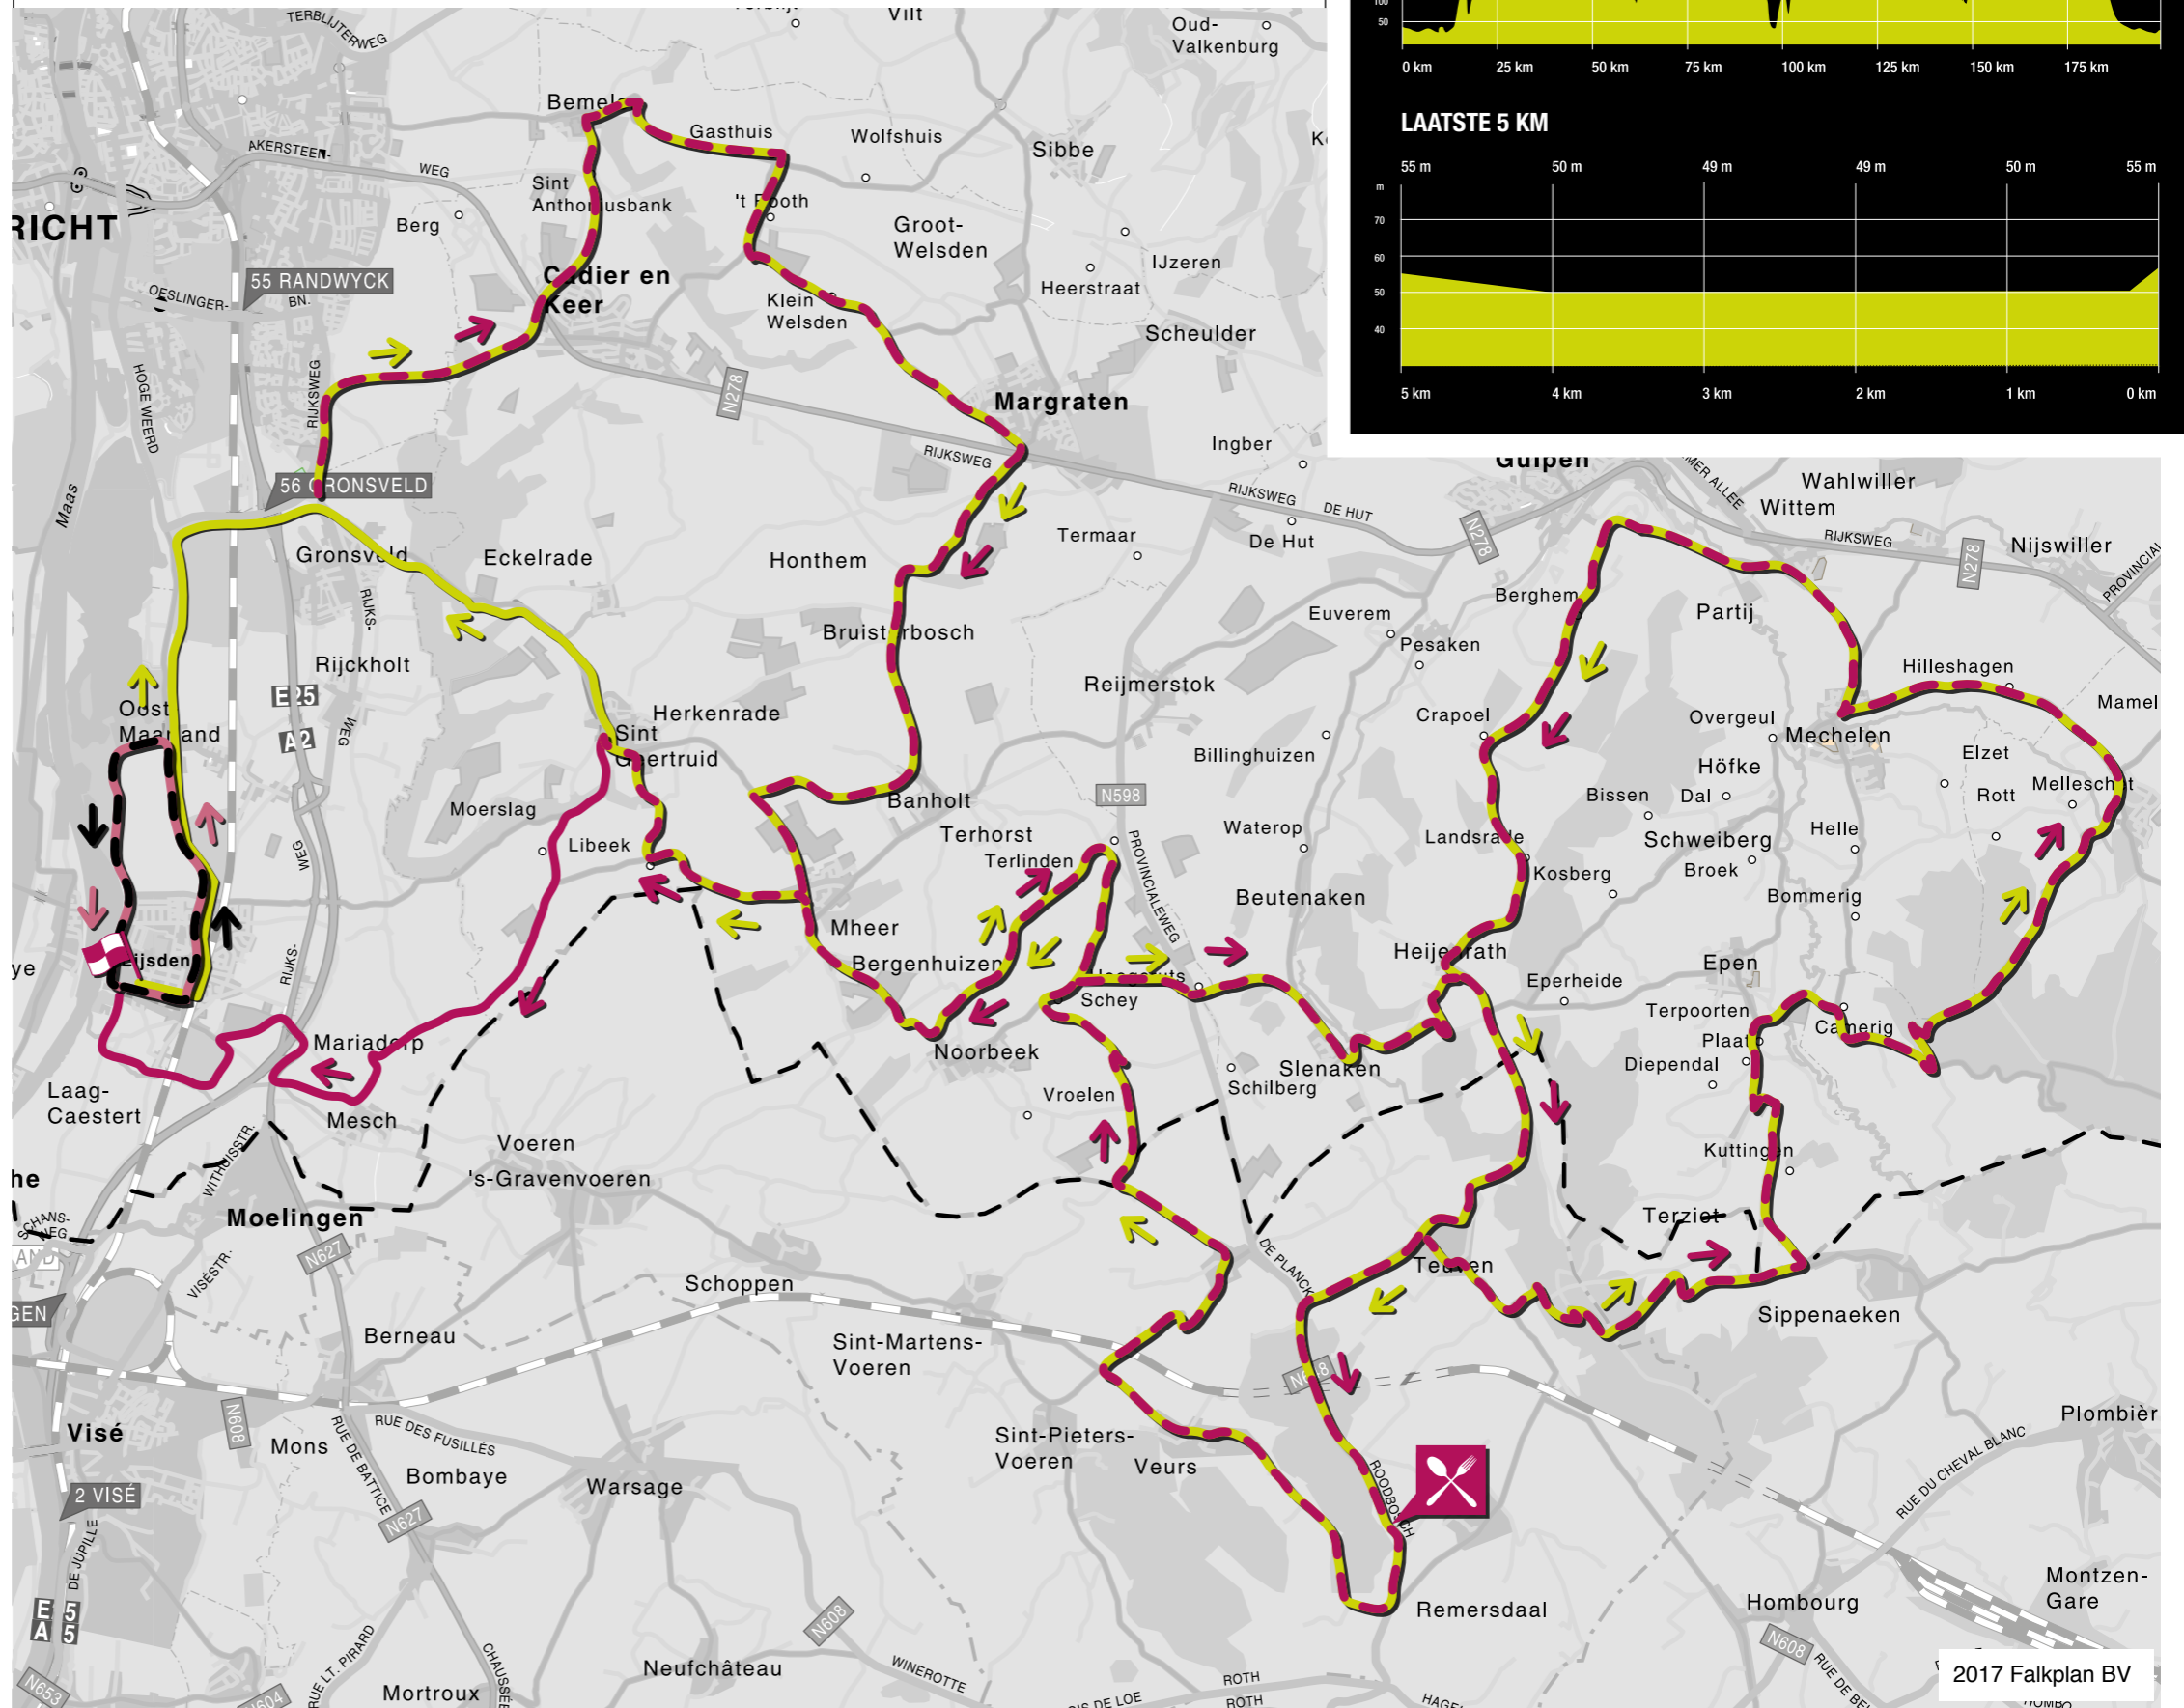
50
0 km 25 km 50 km 75 km 100 km 125 km 150 km 175 km

LAATSTE 5 KM

55 m 50 m 49 m 49 m 50 m 55 m
m
70
60
50
40
5 km 4 km 3 km 2 km 1 km 0 km

TERBLIJTERWEG
Vilt
Oud-Valkenburg
RICHT
AKERSTEEN-WEG
Bemelen
Gasthuis
Wolfshuis
Sibbe
Sint Antoniusbank
Berg
't Rooth
Groot-Welsden
IJzeren
Heerstraat
55 RANDWYCK
OESLINGER-BN.
Cadier en Keer
Klein Welsden
Scheulder
HOGE WEERD
RIJKSWEG
N278
Margraten
RIJKSWEG
Ingber
Maas
56 CADIER EN KEER / GRONSVELD
RIJKSWEG
DE HUT
Gulpen
Wahlwiller
Wittem
Termaar
De Hut
N278
RIJKSWEG
N278
Nijswiller
Gronsveld
Eckelrade
Honthem
RIJKS-
Euverem
Berghem
Partij
PROVINCIAL
Bruisterbosch
Pesaken
Rijckholt
Reijmerstok
Hilleshagen
E25
Mamel
Herkenrade
Crapoel
Overgeul
Oost Maarland
A2
WEG
Sint Geertruid
Billinghuizen
Mechelen
Höfke
Elzet
Moerslag
Banholt
N598
Bissen
Dal
Rott
Melleschet
Waterop
Libeek
Terhorst
Landsrade
Schweiberg
Helle
WEG
Terlinden
PROVINCIALEWEG
Kosberg
Broek
Beutenaken
Bommerig
Mheer
Eijsden
ye
Heijenrath
RIJKS-
Bergenhuizen
Epen
Hoogcruts
Eperheide
Schey
Terpoorten
Noorbeek
Plaat
Camerig
Mariadorp
Diependal
Slenaken
Laag-Caestert
Schilberg
Vroelen
Mesch
Kuttingen
Voeren
he
WITHUISSTR.
's-Gravenvoeren
SCHANS-WEG
Terziet
Moelingen
N627
DE PLANCK
Teuven
Schoppen
VISÉSTR.
Sippenaeken
GEN
Berneau
Sint-Martens-Voeren
N608
Visé
N608
RUE DES FUSILLÉS
Plombièr
Mons
RUE DE BATTICE
Sint-Pieters-Voeren
Veurs
Bombaye
ROODBOSCH
N627
Warsage
2 VISÉ
RUE DU CHEVAL BLANC
DE JUPILLE
E25
A25
Montzen-Gare
Hombourg
Remersdaal
N608
RUE LT. PIRARD
N608
Neufchâteau
WINEROTTE
ROTH
N653
N604
Mortroux
CHAUSSÉE
ROTH
2017 Falkplan BV